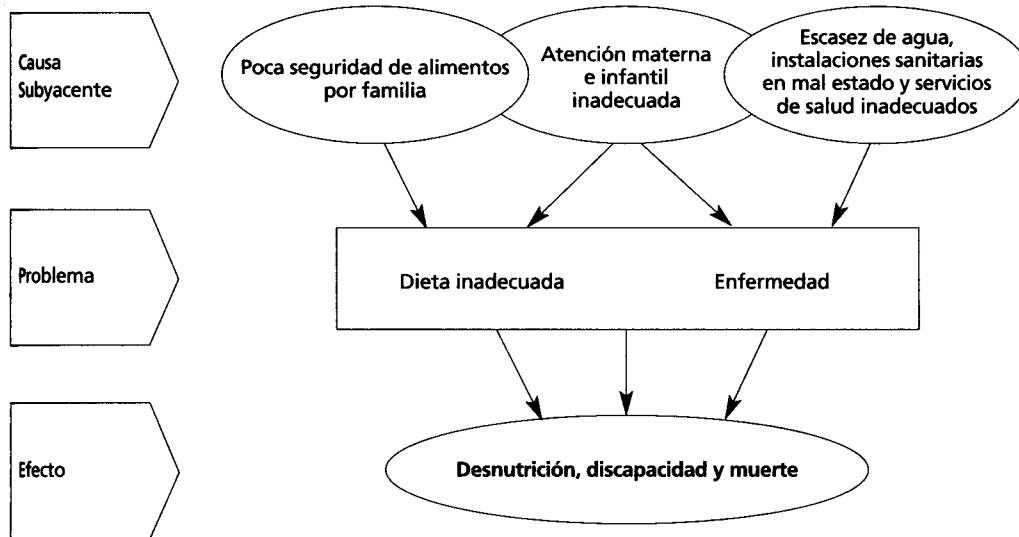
Causa Subyacente

Poca seguridad de alimentos por familia

Atención materna e infantil inadecuada

Escasez de agua, instalaciones sanitarias en mal estado y servicios de salud inadecuados

Problema

Dieta inadecuada

Enfermedad

Efecto

Desnutrición, discapacidad y muerte